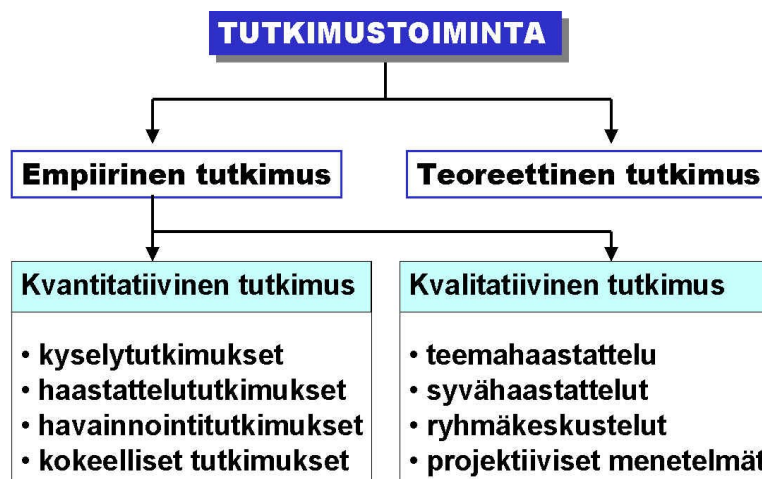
TUTKIMUSTOIMINTA

Empiirinen tutkimus

Teoreettinen tutkimus

Kvantitatiivinen tutkimus

• kyselytutkimukset
• haastattelututkimukset
• havainnointitutkimukset
• kokeelliset tutkimukset

Kvalitatiivinen tutkimus

• teemahaastattelu
• syvähaastattelut
• ryhmäkeskustelut
• projektiiviset menetelmät